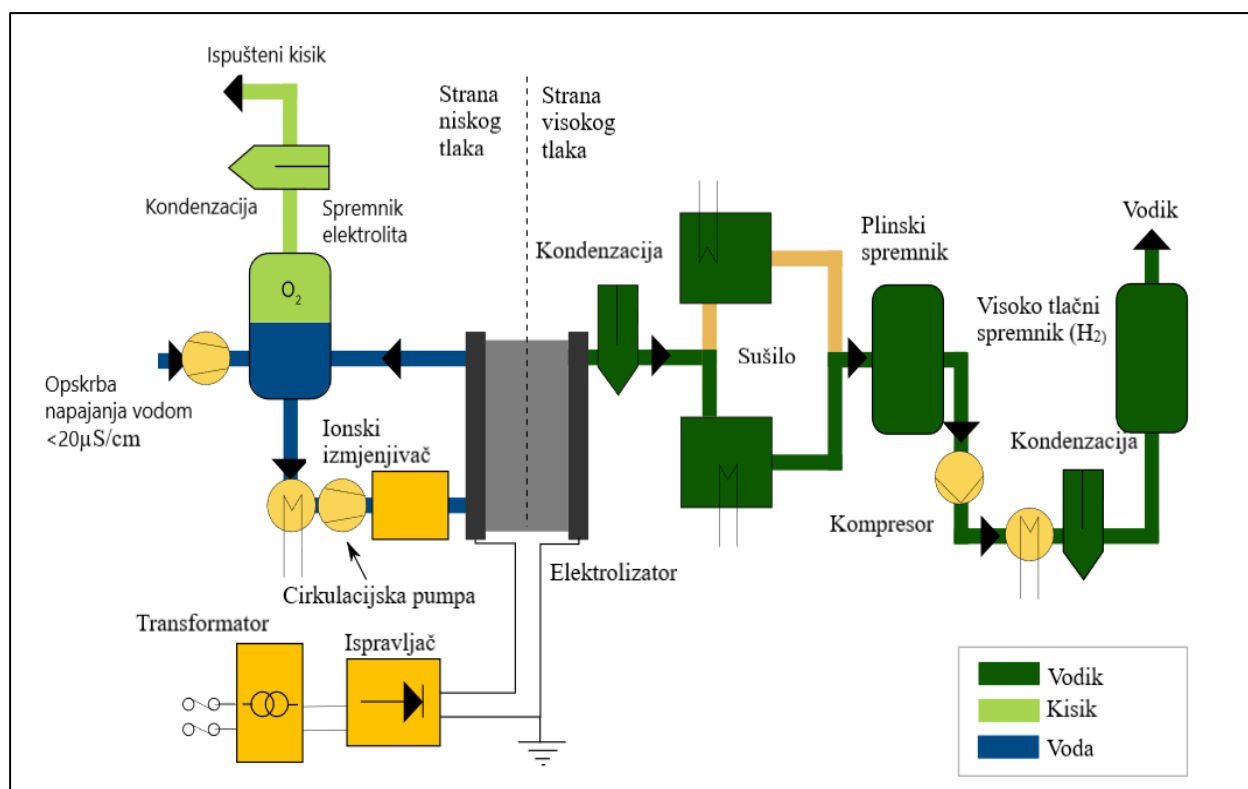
Ispušteni kisik

Strana niskog tlaka

Strana visokog tlaka

Kondenzacija

Spremnik elektrolita

$O_2$

Kondenzacija

Plinski spremnik

Vodik

Visoko tlačni spremnik ($H_2$)

Sušilo

Opskrba napajanja vodom <20μS/cm

Ionski izmjenjivač

Kondenzacija

Kompresor

Cirkulacijska pumpa

Elektrolizator

Transformator

Ispravljač

| | |
|---|---|
| | Vodik |
| | Kisik |
| | Voda |